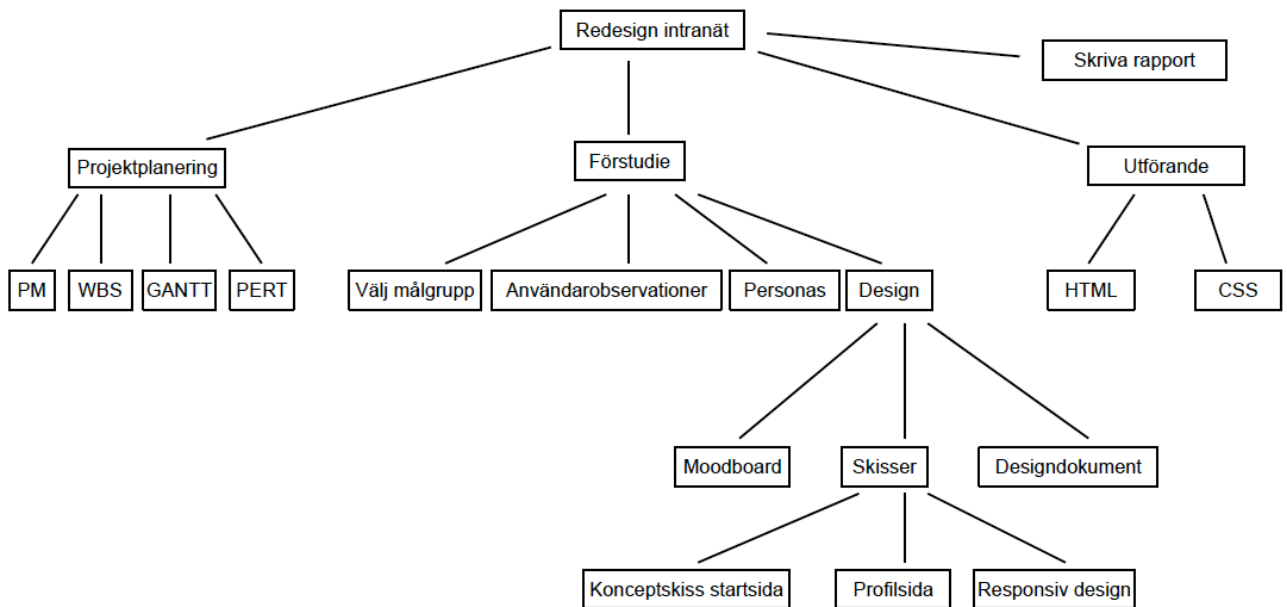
Redesign intranät

Skriva rapport

Projektplanering

Förstudie

Utförande

PM

WBS

GANTT

PERT

Välj målgrupp

Användarobservationer

Personas

Design

HTML

CSS

Moodboard

Skisser

Designdokument

Konceptskiss startsida

Profilsida

Responsiv design